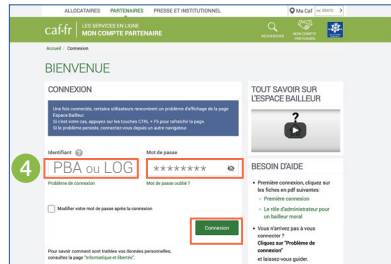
ALLOCATAIRES PARTENAIRES PRESSE ET INSTITUTIONNEL

Ma Caf

caf.fr LES SERVICES EN LIGNE MON COMPTE PARTENAIRE

Accueil / Connexion

BIENVENUE

CONNEXION

Une fois connecté, certains utilisateurs rencontrent un problème d'affichage de la page Espace Bailleur.
Si c'est votre cas, appuyez sur les touches CTRL + F5 pour rafraichir la page.
Si le problème persiste, connectez-vous depuis un autre navigateur.

4

Identifiant

PBA ou LOG

Problème de connexion

Mot de passe

********

Mot de passe oublié ?

Modifier votre mot de passe après la connexion

Connexion

Pour savoir comment sont traitées vos données personnelles, consultez la page "Informatique et libertés".

TOUT SAVOIR SUR L'ESPACE BAILLEUR

?

BESOIN D'AIDE

• Première connexion, cliquez sur les fiches en pdf suivantes:
◦ Première connexion
◦ Le rôle d'administrateur pour un bailleur moral

• Vous n'arrivez pas à vous connecter ?
Cliquez sur "Problème de connexion"
et laissez-vous guider.